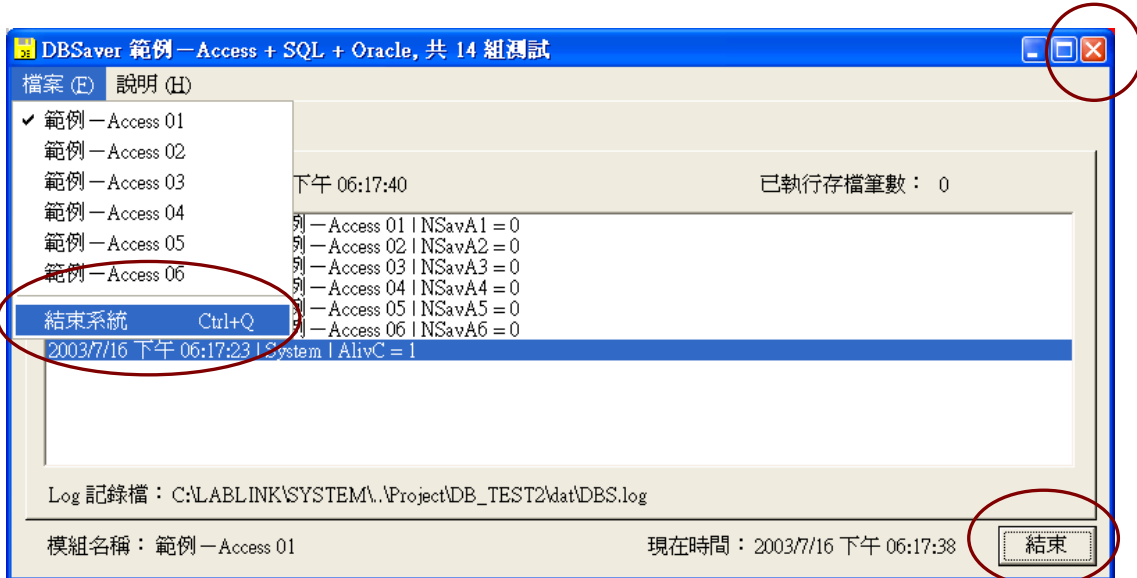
DBSaver 範例－Access + SQL + Oracle, 共 14 組測試

檔案 (F) 說明 (H)

✔ 範例－Access 01
範例－Access 02
範例－Access 03
範例－Access 04
範例－Access 05
範例－Access 06
結束系統 Ctrl+Q

下午 06:17:40
已執行存檔筆數： 0

例－Access 01 | NSavA1 = 0
例－Access 02 | NSavA2 = 0
例－Access 03 | NSavA3 = 0
例－Access 04 | NSavA4 = 0
例－Access 05 | NSavA5 = 0
例－Access 06 | NSavA6 = 0
2003/7/16 下午 06:17:23 | System | AlivC = 1

Log 記錄檔： C:\LABLINK\SYSTEM\..\Project\DB_TEST2\dat\DBS.log

模組名稱： 範例－Access 01
現在時間： 2003/7/16 下午 06:17:38
結束